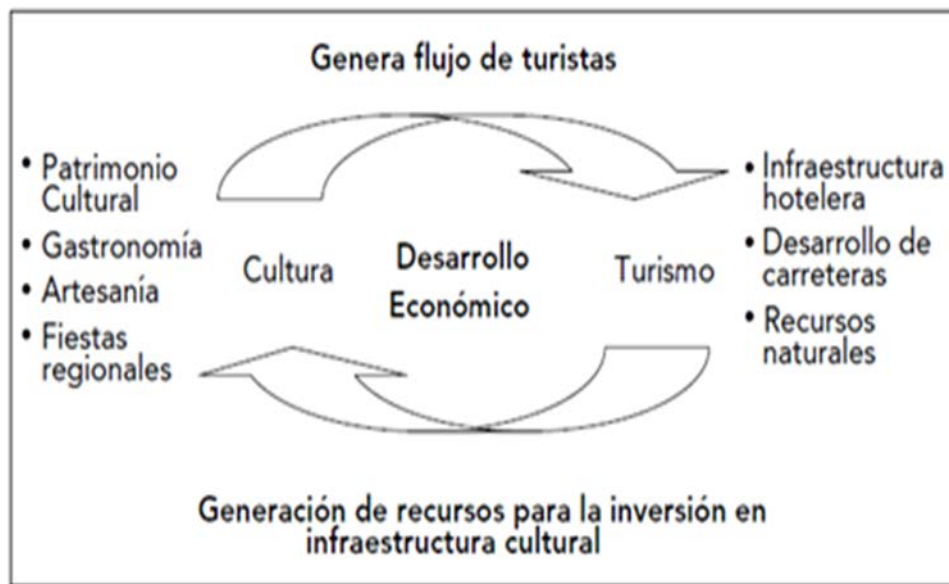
Genera flujo de turistas

• Patrimonio Cultural
• Gastronomía
• Artesanía
• Fiestas regionales

Cultura

Desarrollo Económico

Turismo

• Infraestructura hotelera
• Desarrollo de carreteras
• Recursos naturales

Generación de recursos para la inversión en infraestructura cultural